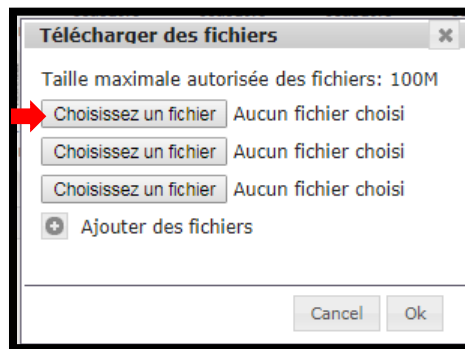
Télécharger des fichiers

×

Taille maximale autorisée des fichiers: 100M

Choisissez un fichier Aucun fichier choisi

Choisissez un fichier Aucun fichier choisi

Choisissez un fichier Aucun fichier choisi

Ajouter des fichiers

Cancel Ok